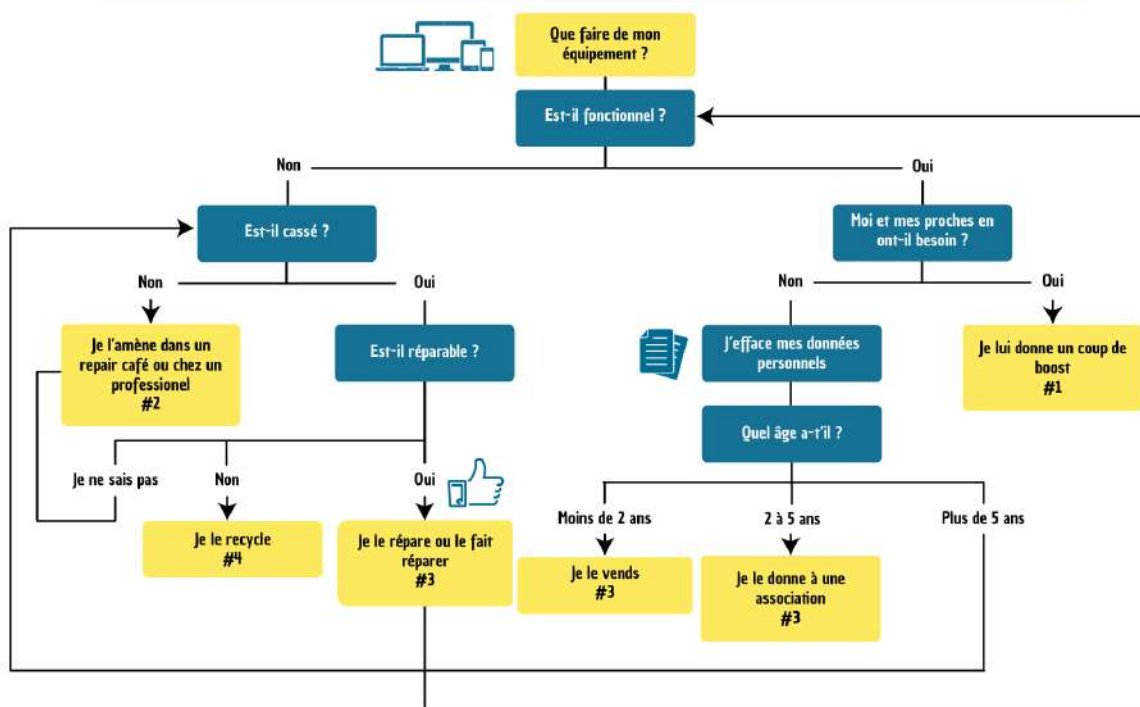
Que faire de mon équipement ?

Est-il fonctionnel ?

Non

Oui

Est-il cassé ?

Moi et mes proches en ont-il besoin ?

Non

Oui

Non

Oui

Je l'amène dans un repair café ou chez un professionel
#2

Est-il réparable ?

J'efface mes données personnels

Je lui donne un coup de boost
#1

Quel âge a-t'il ?

Je ne sais pas

Non

Oui

Moins de 2 ans

2 à 5 ans

Plus de 5 ans

Je le recycle
#4

Je le répare ou le fait réparer
#3

Je le vends
#3

Je le donne à une association
#3